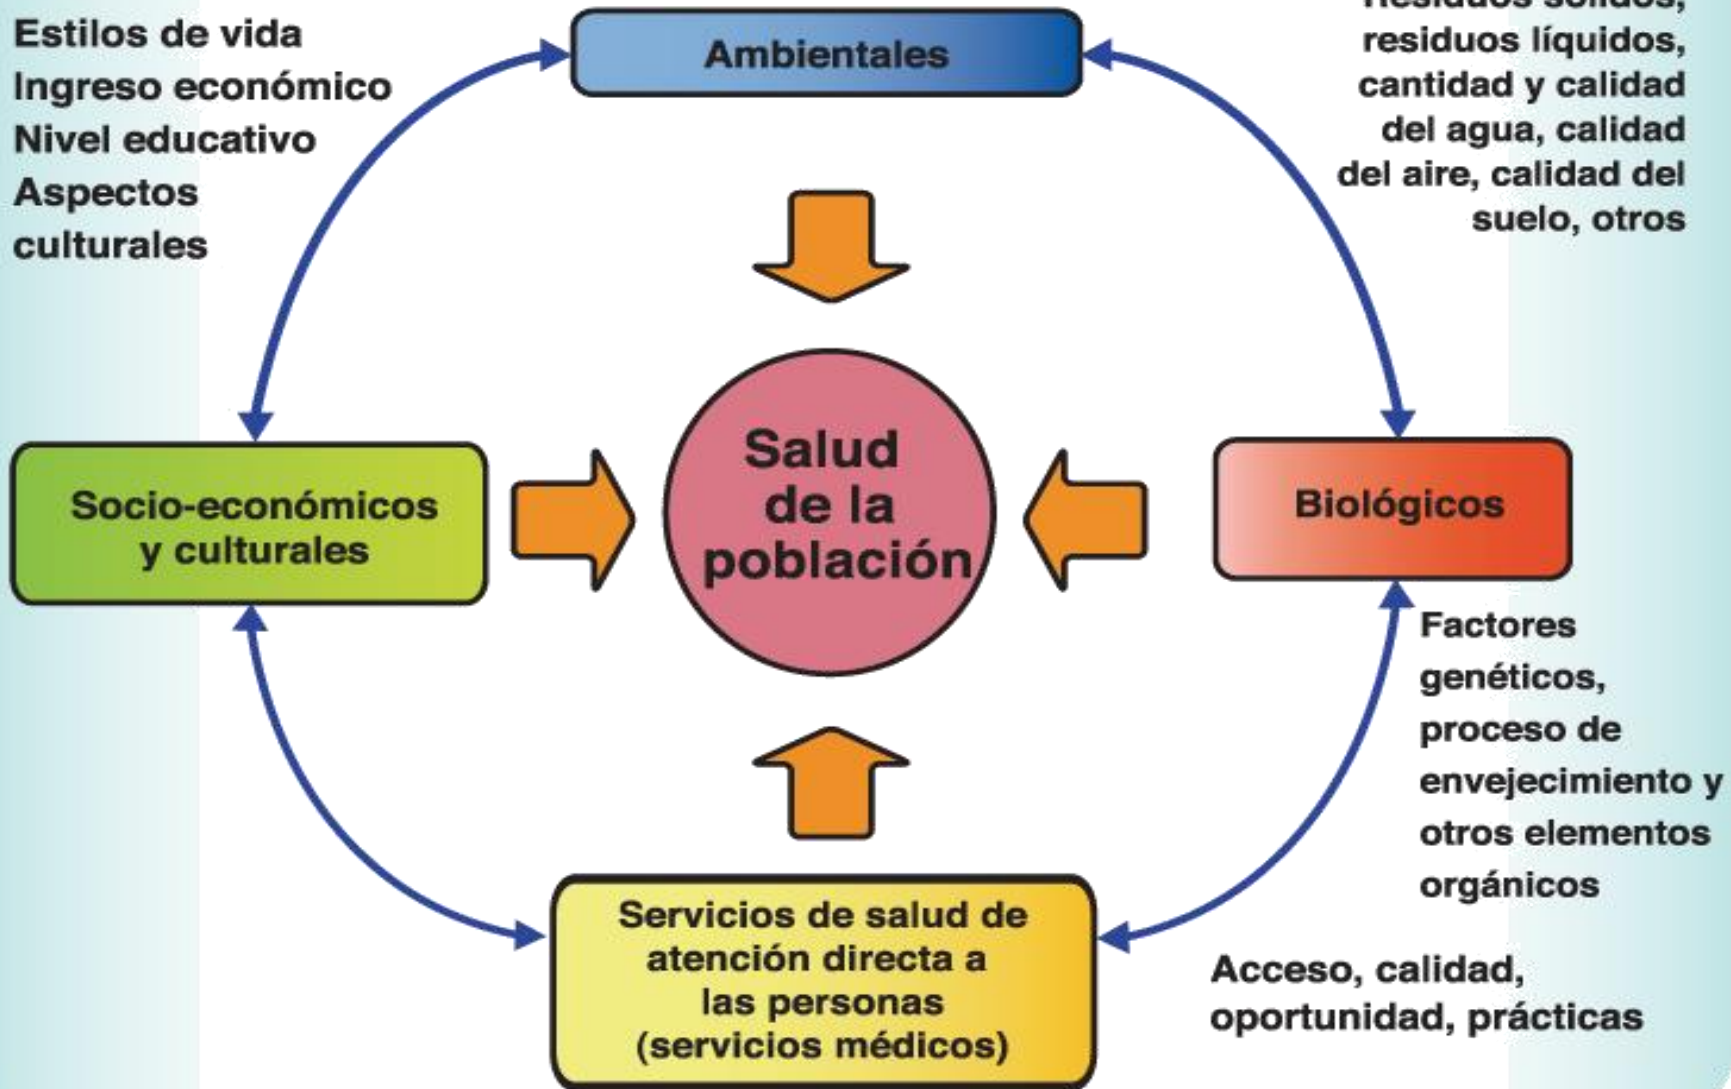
Estilos de vida
Ingreso económico
Nivel educativo
Aspectos culturales

Ambientales

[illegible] residuos líquidos, cantidad y calidad del agua, calidad del aire, calidad del suelo, otros

Socio-económicos y culturales

Salud de la población

Biológicos

Factores genéticos, proceso de envejecimiento y otros elementos orgánicos

Servicios de salud de atención directa a las personas (servicios médicos)

Acceso, calidad, oportunidad, prácticas